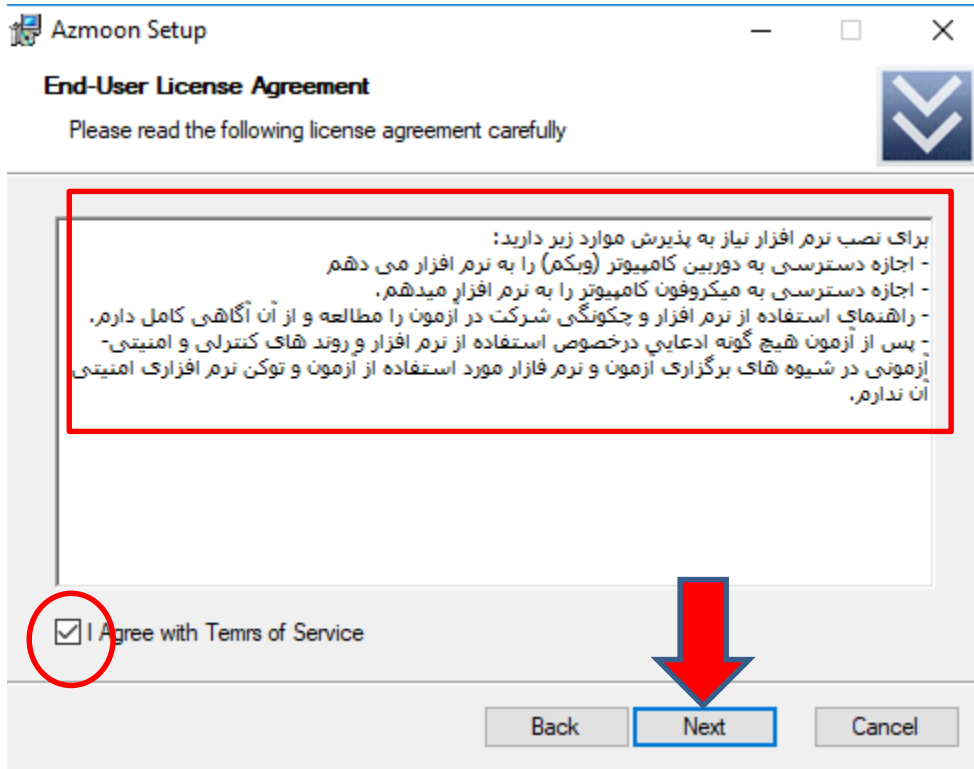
Azmoon Setup

End-User License Agreement

Please read the following license agreement carefully

برای نصب نرم افزار نیاز به پذیرش موارد زیر دارید:
- اجازه دسترسی به دوربین کامپیوتر (وبکم) را به نرم افزار می دهم
- اجازه دسترسی به میکروفون کامپیوتر را به نرم افزار میدهم.
- راهنمای استفاده از نرم افزار و چگونگی شرکت در آزمون را مطالعه و از آن آگاهی کامل دارم.
- پس از آزمون هیچ گونه ادعایی درخصوص استفاده از نرم افزار و روند های کنترلی و امنیتی-آزمونی در شیوه های برگزاری آزمون و نرم فازار مورد استفاده از آزمون و توکن نرم افزاری امنیتی آن ندارم.

I Agree with Temrs of Service

Back Next Cancel